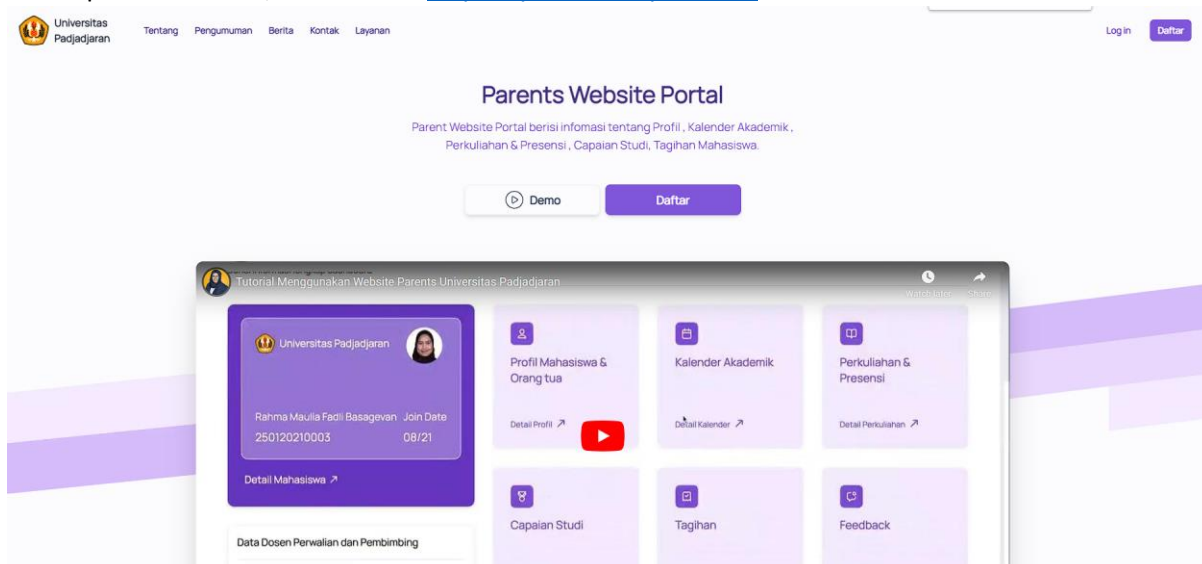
Universitas Padjadjaran

Tentang Pengumuman Berita Kontak Layanan

Log in Daftar

Parents Website Portal

Parent Website Portal berisi infomasi tentang Profil , Kalender Akademik , Perkuliahan & Presensi , Capaian Studi, Tagihan Mahasiswa.

Demo Daftar

Tutorial Menggunakan Website Parents Universitas Padjadjaran

Watch later Share

Universitas Padjadjaran

Rahma Maulia Fadli Basagevan Join Date
250120210003 08/21

Detail Mahasiswa ↗

Data Dosen Perwalian dan Pembimbing

Profil Mahasiswa & Orang tua
Detail Profil ↗

Kalender Akademik
Detail Kalender ↗

Perkuliahan & Presensi
Detail Perkuliahan ↗

Capaian Studi

Tagihan

Feedback